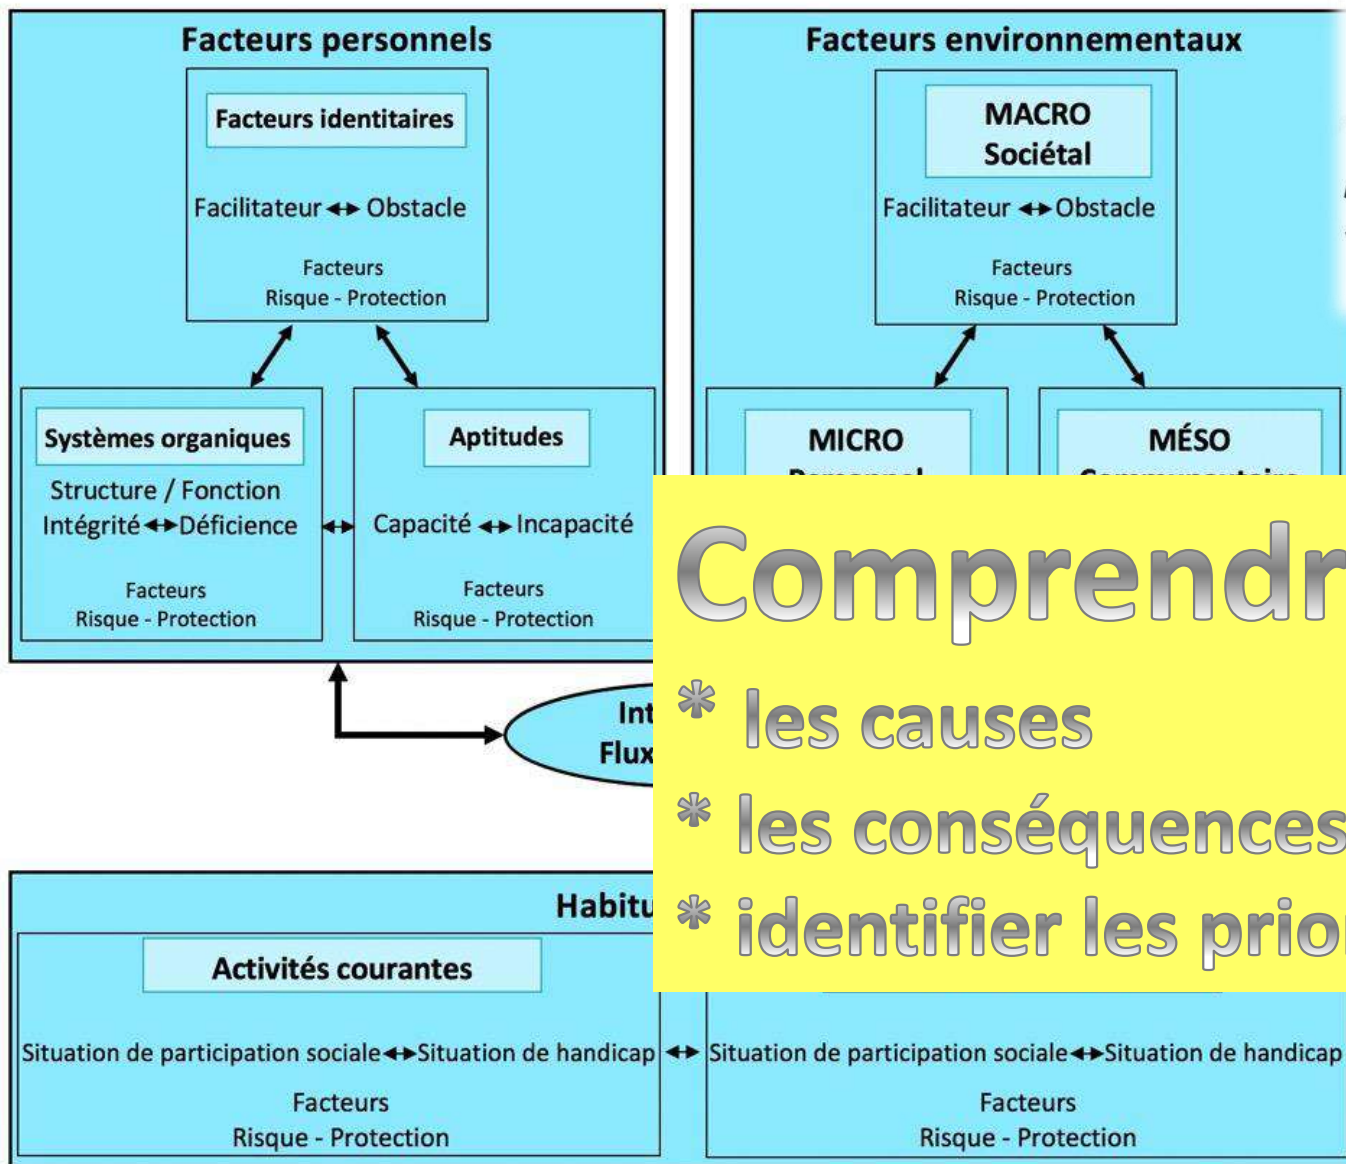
Facteurs personnels

Facteurs identitaires

Facilitateur ↔ Obstacle

Facteurs
Risque - Protection

Systèmes organiques

Structure / Fonction
Intégrité ↔ Déficience

Facteurs
Risque - Protection

Aptitudes

Capacité ↔ Incapacité

Facteurs
Risque - Protection

Facteurs environnementaux

MACRO
Sociétal

Facilitateur ↔ Obstacle

Facteurs
Risque - Protection

MICRO
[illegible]

MÉSO
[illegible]

Comprendr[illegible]

* les causes

* les conséquences

* identifier les prio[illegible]

Int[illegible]
Flux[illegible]

Habitu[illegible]

Activités courantes

Situation de participation sociale ↔ Situation de handicap

Facteurs
Risque - Protection

Situation de participation sociale ↔ Situation de handicap

Facteurs
Risque - Protection